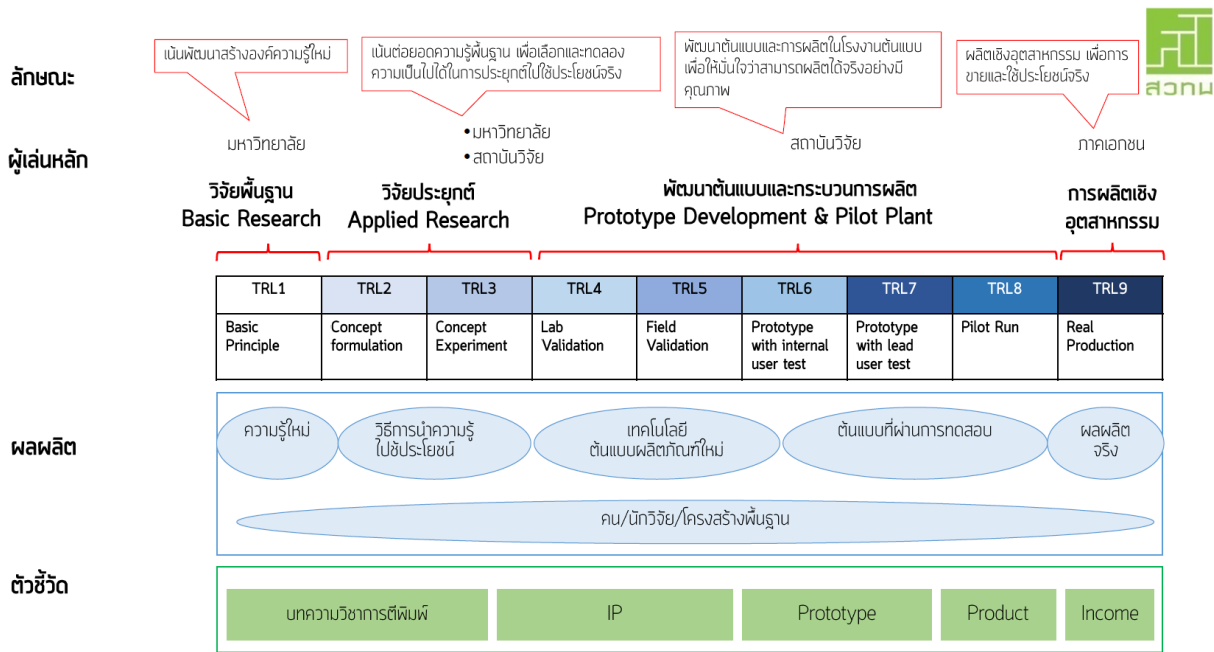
สวทน

ลักษณะ

เน้นพัฒนาสร้างองค์ความรู้ใหม่

เน้นต่อยอดความรู้พื้นฐาน เพื่อเลือกและทดลองความเป็นไปได้ในการประยุกต์ไปใช้ประโยชน์จริง

พัฒนาต้นแบบและการผลิตในโรงงานต้นแบบ เพื่อให้มั่นใจว่าสามารถผลิตได้จริงอย่างมีคุณภาพ

ผลิตเชิงอุตสาหกรรม เพื่อการขายและใช้ประโยชน์จริง

ผู้เล่นหลัก

มหาวิทยาลัย

• มหาวิทยาลัย
• สถาบันวิจัย

สถาบันวิจัย

ภาคเอกชน

วิจัยพื้นฐาน Basic Research

วิจัยประยุกต์ Applied Research

พัฒนาต้นแบบและกระบวนการผลิต Prototype Development & Pilot Plant

การผลิตเชิงอุตสาหกรรม

| TRL1 | TRL2 | TRL3 | TRL4 | TRL5 | TRL6 | TRL7 | TRL8 | TRL9 |
|---|---|---|---|---|---|---|---|---|
| Basic Principle | Concept formulation | Concept Experiment | Lab Validation | Field Validation | Prototype with internal user test | Prototype with lead user test | Pilot Run | Real Production |

ผลผลิต

ความรู้ใหม่

วิธีการนำความรู้ไปใช้ประโยชน์

เทคโนโลยี ต้นแบบผลิตภัณฑ์ใหม่

ต้นแบบที่ผ่านการทดสอบ

ผลผลิตจริง

คน/นักวิจัย/โครงสร้างพื้นฐาน

ตัวชี้วัด

บทความวิชาการตีพิมพ์

IP

Prototype

Product

Income